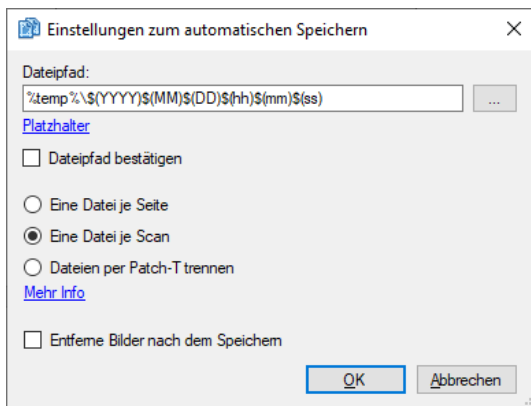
Einstellungen zum automatischen Speichern

X

Dateipfad:

%temp%\$(YYYY)$(MM)$(DD)$(hh)$(mm)$(ss)

...

Platzhalter

Dateipfad bestätigen

Eine Datei je Seite

Eine Datei je Scan

Dateien per Patch-T trennen

Mehr Info

Entferne Bilder nach dem Speichern

OK

Abbrechen